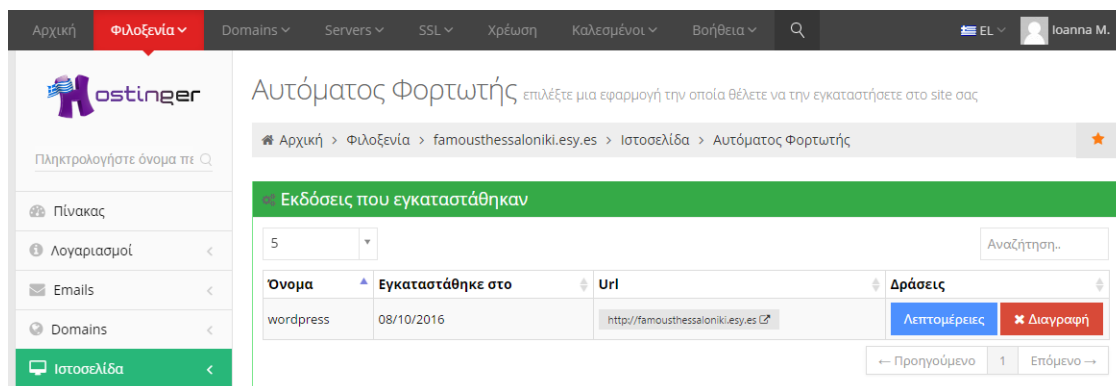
Αρχική Φιλοξενία Domains Servers SSL Χρέωση Καλεσμένοι Βοήθεια EL Ioanna M.

Hostinger

Πληκτρολογήστε όνομα πε

Πίνακας
Λογαριασμοί
Emails
Domains
Ιστοσελίδα

Αυτόματος Φορτωτής επιλέξτε μια εφαρμογή την οποία θέλετε να την εγκαταστήσετε στο site σας

Αρχική > Φιλοξενία > famousthessaloniki.esy.es > Ιστοσελίδα > Αυτόματος Φορτωτής

Εκδόσεις που εγκαταστάθηκαν

5

Αναζήτηση..

| Όνομα | Εγκαταστάθηκε στο | Url | Δράσεις |
|---|---|---|---|
| wordpress | 08/10/2016 | http://famousthessaloniki.esy.es | Λεπτομέρειες ✖ Διαγραφή |

← Προηγούμενο 1 Επόμενο →